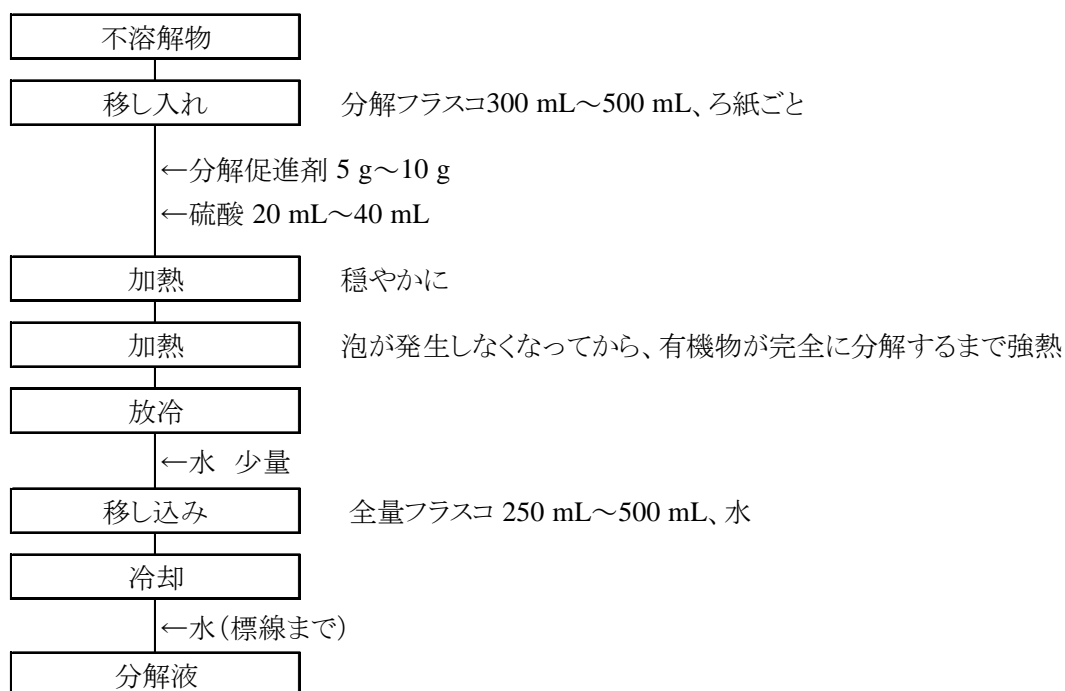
不溶解物

移し入れ　　分解フラスコ300 mL～500 mL、ろ紙ごと

←分解促進剤 5 g～10 g

←硫酸 20 mL～40 mL

加熱　　穏やかに

加熱　　泡が発生しなくなってから、有機物が完全に分解するまで強熱

放冷

←水　少量

移し込み　　全量フラスコ 250 mL～500 mL、水

冷却

←水（標線まで）

分解液